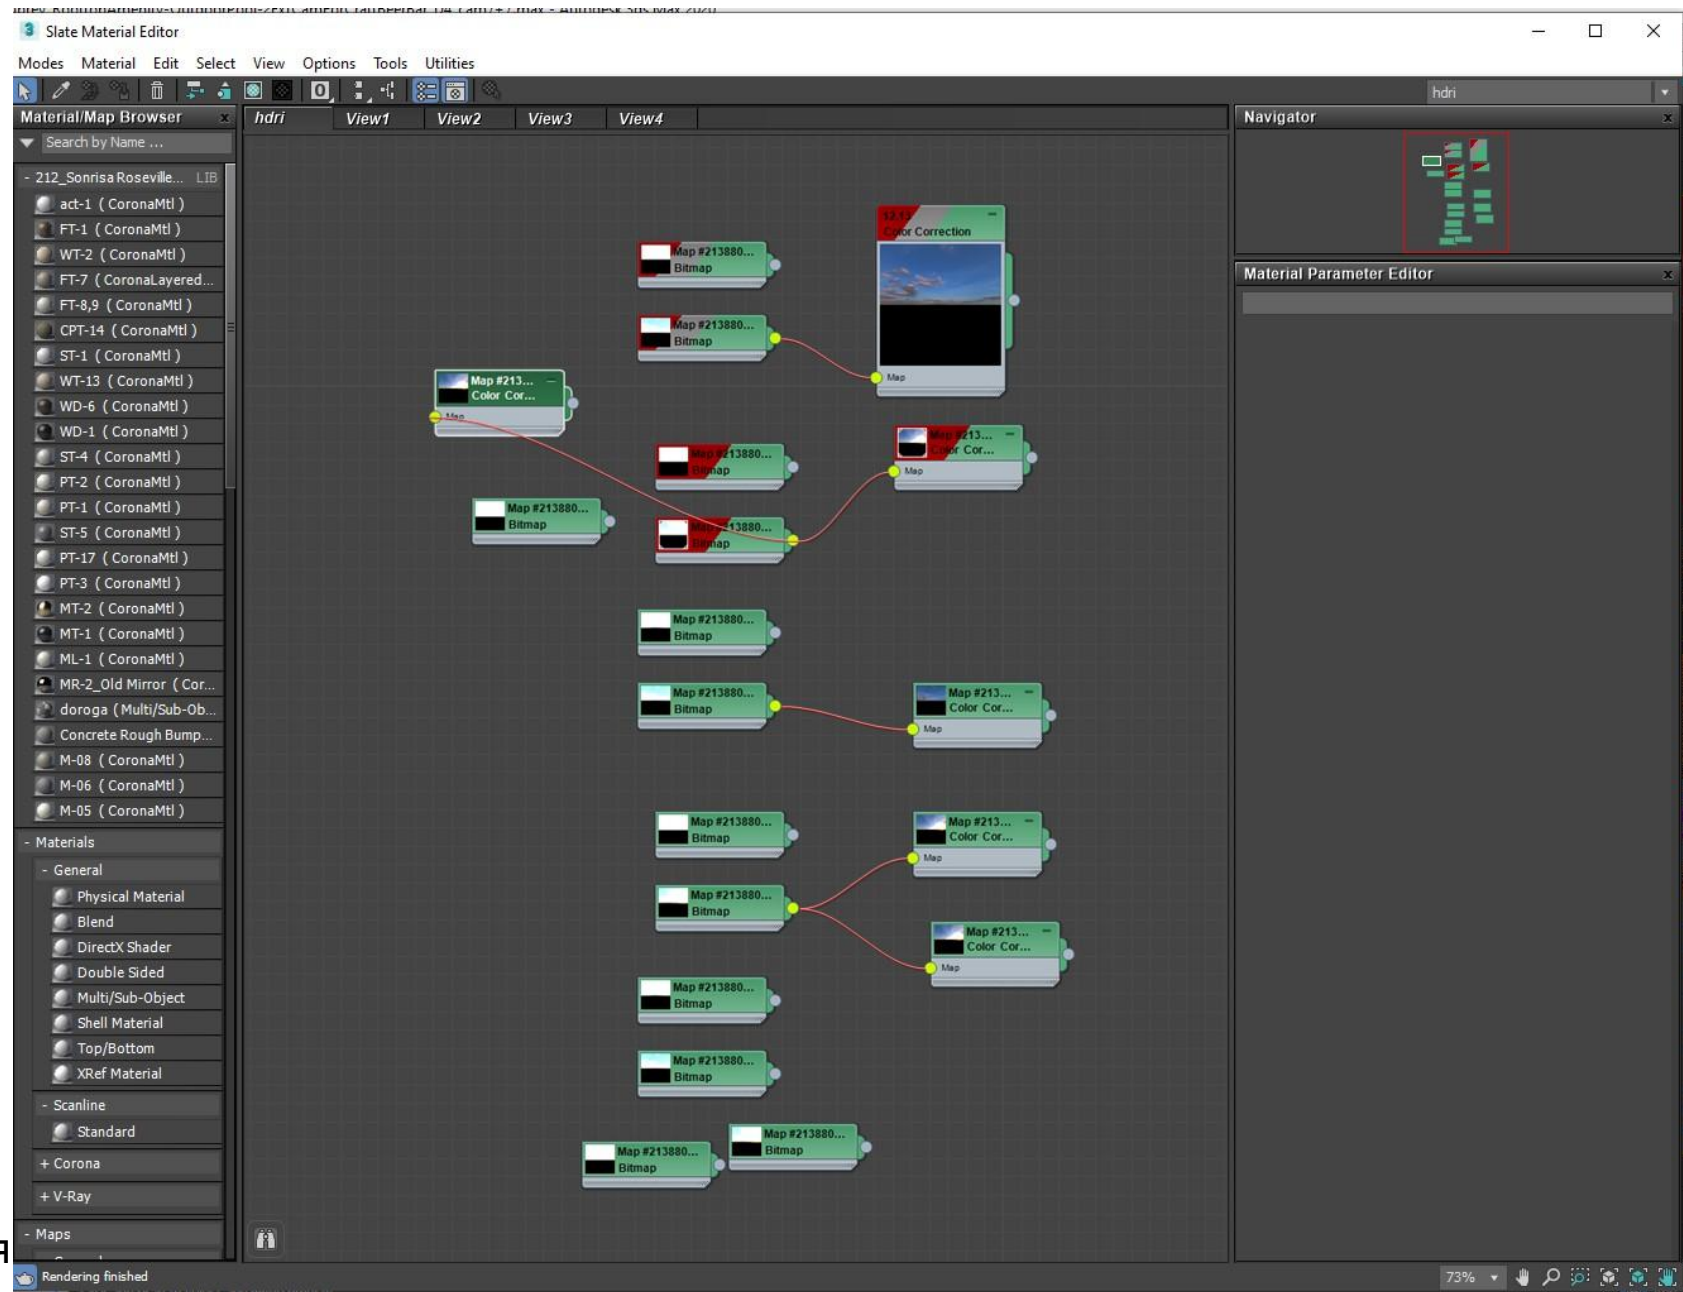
Slate Material Editor

Modes Material Edit Select View Options Tools Utilities

hdri

Material/Map Browser
Search by Name ...
- 212_Sonrisa Roseville... LIB
act-1 ( CoronaMtl )
FT-1 ( CoronaMtl )
WT-2 ( CoronaMtl )
FT-7 ( CoronaLayered...
FT-8,9 ( CoronaMtl )
CPT-14 ( CoronaMtl )
ST-1 ( CoronaMtl )
WT-13 ( CoronaMtl )
WD-6 ( CoronaMtl )
WD-1 ( CoronaMtl )
ST-4 ( CoronaMtl )
PT-2 ( CoronaMtl )
PT-1 ( CoronaMtl )
ST-5 ( CoronaMtl )
PT-17 ( CoronaMtl )
PT-3 ( CoronaMtl )
MT-2 ( CoronaMtl )
MT-1 ( CoronaMtl )
ML-1 ( CoronaMtl )
MR-2_Old Mirror ( Cor...
doroga ( Multi/Sub-Ob...
Concrete Rough Bump...
M-08 ( CoronaMtl )
M-06 ( CoronaMtl )
M-05 ( CoronaMtl )
- Materials
- General
Physical Material
Blend
DirectX Shader
Double Sided
Multi/Sub-Object
Shell Material
Top/Bottom
XRef Material
- Scanline
Standard
+ Corona
+ V-Ray
- Maps

hdri View1 View2 View3 View4

Color Correction
Map
Map #213880...
Bitmap
Map #213880...
Bitmap
Map #213...
Color Cor...
Map
Map #213880...
Bitmap
Map #213...
Color Cor...
Map
Map #213880...
Bitmap
Map #213880...
Bitmap
Map #213880...
Bitmap
Map #213880...
Bitmap
Map #213...
Color Cor...
Map
Map #213880...
Bitmap
Map #213...
Color Cor...
Map
Map #213880...
Bitmap
Map #213...
Color Cor...
Map
Map #213880...
Bitmap
Map #213880...
Bitmap
Map #213880...
Bitmap
Map #213880...
Bitmap

Navigator
Material Parameter Editor

Rendering finished
73%